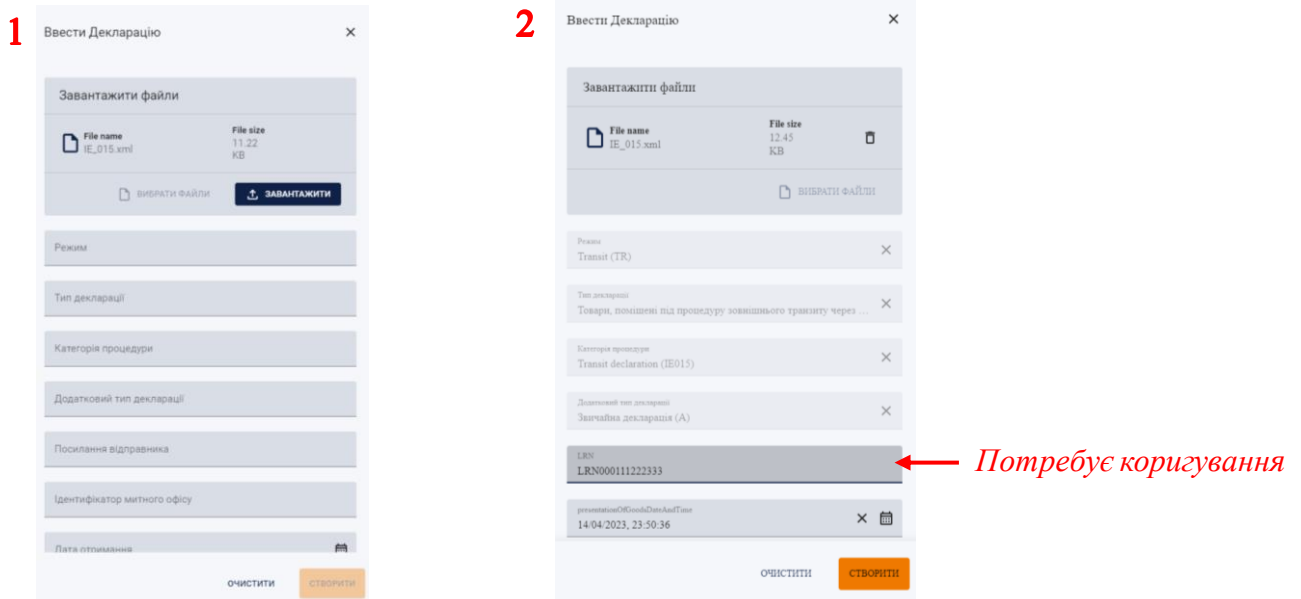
1

Ввести Декларацію ×

Завантажити файли

File name
IE_015.xml

File size
11.22
KB

ВИБРАТИ ФАЙЛИ

ЗАВАНТАЖИТИ

Режим

Тип декларації

Категорія процедури

Додатковий тип декларації

Посилання відправника

Ідентифікатор митного офісу

Дата отримання

ОЧИСТИТИ

СТВОРИТИ

2

Ввести Декларацію ×

Завантажити файли

File name
IE_015.xml

File size
12.45
KB

ВИБРАТИ ФАЙЛИ

Режим
Transit (TR) ×

Тип декларації
Товари, поміщені під процедуру зовнішнього транзиту через ... ×

Категорія процедури
Transit declaration (IE015) ×

Додатковий тип декларації
Звичайна декларація (A) ×

LRN
LRN000111222333

Потребує коригування

presentationOfGoodsDateAndTime
14/04/2023, 23:50:36 ×

ОЧИСТИТИ

СТВОРИТИ